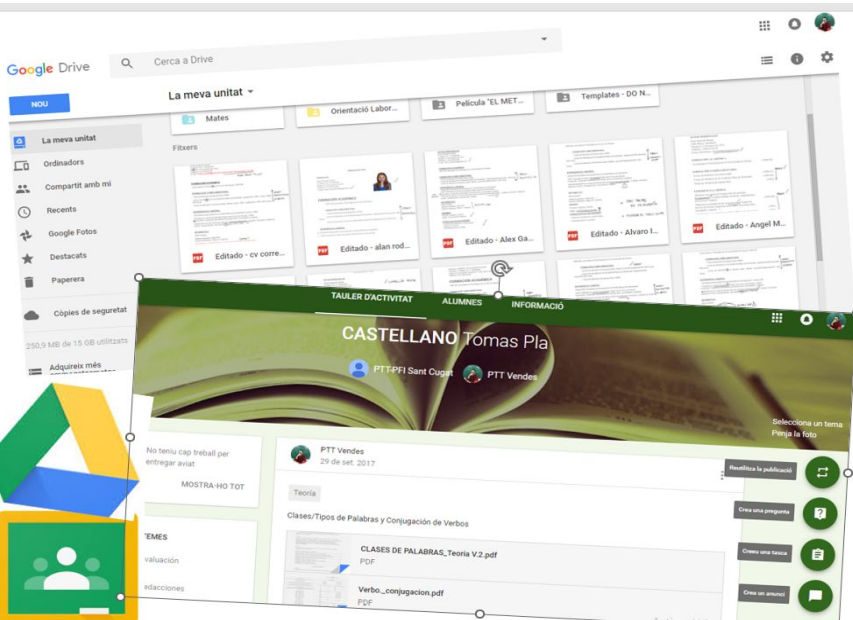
Google Drive

Cerca a Drive

NOU

La meva unitat

La meva unitat

Ordinadors

Compartit amb mi

Recents

Google Fotos

Destacats

Paperera

Còpies de seguretat

250,9 MB de 15 GB utilitzats

Adquireix més

Mates

Orientació Labor...

Pel·lícula "EL MET...

Templates - DO N...

Fitxers

Editado - cv corre...

Editado - alan rod...

Editado - Alex Ga...

Editado - Alvaro l...

Editado - Angel M...

TAULER D'ACTIVITAT

ALUMNES

INFORMACIÓ

CASTELLANO Tomas Pla

PTT-PFI Sant Cugat

PTT Vendes

Selecciona un tema

Penja la foto

No teniu cap treball per entregar aviat

MOSTRA-HO TOT

TEMES

valuación

edacciones

PTT Vendes

29 de set. 2017

Teoría

Clases/Tipos de Palabras y Conjugación de Verbos

CLASES DE PALABRAS_Teoria V.2.pdf

PDF

Verbo_conjugacion.pdf

PDF

Reutilitza la publicació

Crea una pregunta

Crea una tasca

Crea un anunci